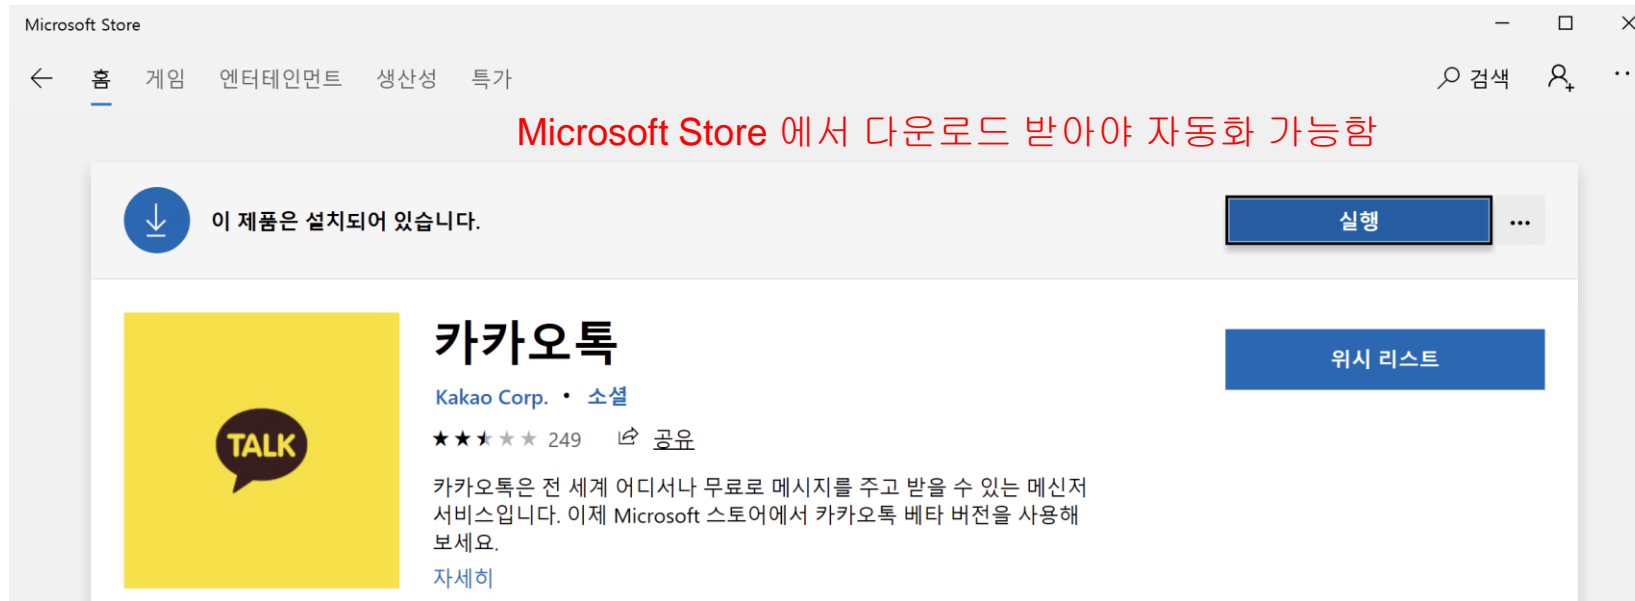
Microsoft Store

홈 게임 엔터테인먼트 생산성 특가

검색

Microsoft Store 에서 다운로드 받아야 자동화 가능함

이 제품은 설치되어 있습니다.

실행

...

TALK

카카오톡

Kakao Corp. • 소셜

★★★★★ 249

공유

카카오톡은 전 세계 어디서나 무료로 메시지를 주고 받을 수 있는 메신저 서비스입니다. 이제 Microsoft 스토어에서 카카오톡 베타 버전을 사용해 보세요.

자세히

위시 리스트